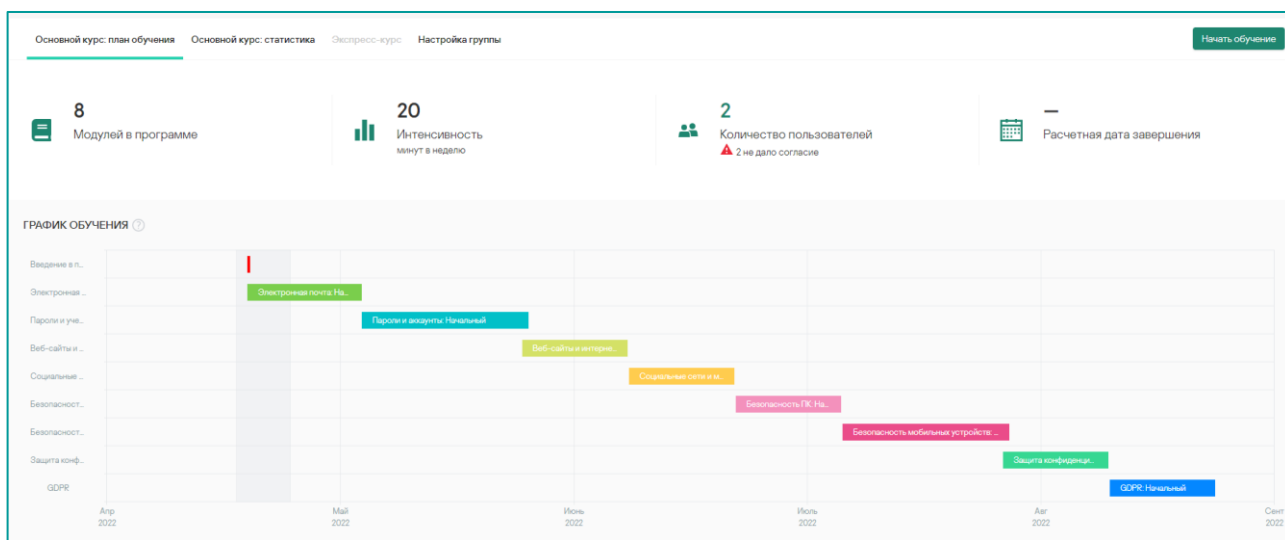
Основной курс: план обучения   Основной курс: статистика   Экспресс-курс   Настройка группы

Начать обучение

8
Модулей в программе

20
Интенсивность
минут в неделю

2
Количество пользователей
2 не дало согласие

—
Расчетная дата завершения

ГРАФИК ОБУЧЕНИЯ

Введение в п...
Электронная ...
Пароли и уче...
Веб-сайты и ...
Социальные ...
Безопасност...
Безопасност...
Защита конф...
GDPR

Электронная почта: На...
Пароли и аккаунты: Начальный
Веб-сайты и интерне...
Социальные сети и м...
Безопасность ПК: На...
Безопасность мобильных устройств: ...
Защита конфиденци...
GDPR: Начальный

Апр 2022
Май 2022
Июнь 2022
Июль 2022
Авг 2022
Сент 2022